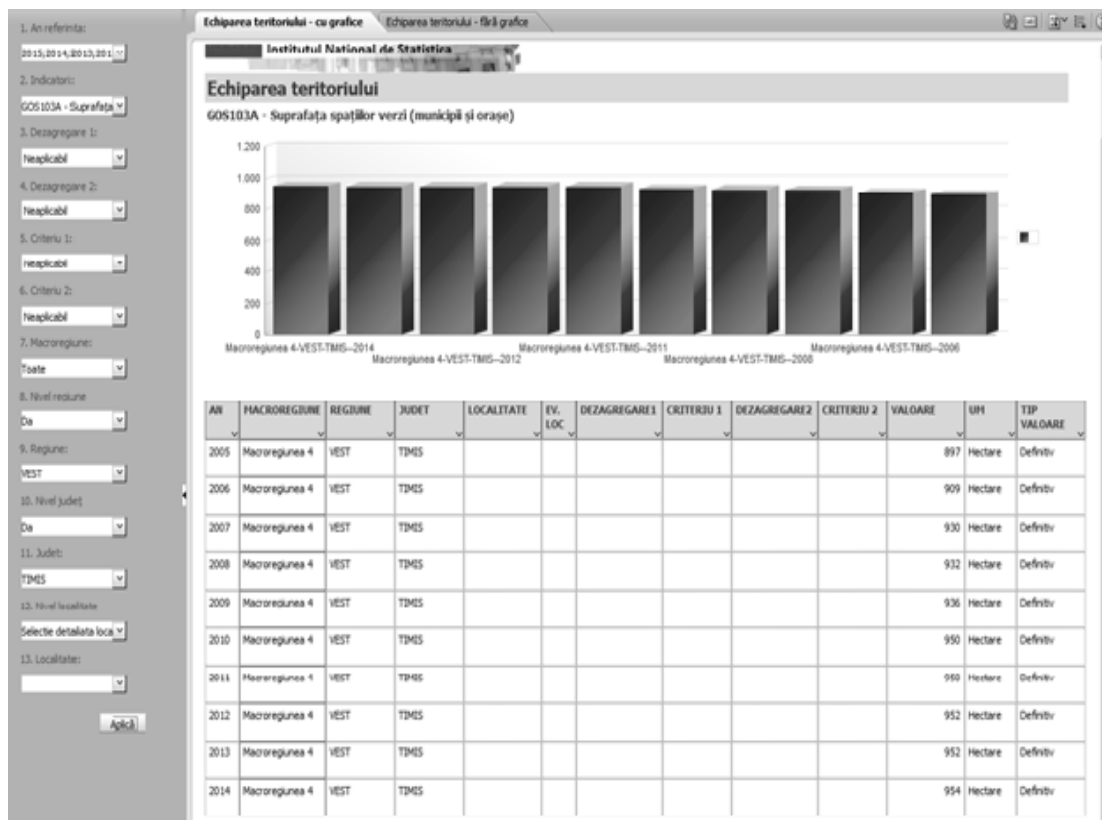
1. An referinta:
2015,2014,2013,201
2. Indicatori:
GOS103A - Suprafata
3. Dezagregare 1:
Neaplicabil
4. Dezagregare 2:
Neaplicabil
5. Criteriu 1:
neaplicabil
6. Criteriu 2:
Neaplicabil
7. Macroregiune:
Toate
8. Nivel regiune
Da
9. Regiune:
VEST
10. Nivel judet
Da
11. Judet:
TIMIS
12. Nivel localitate
Selectie detaliata loca
13. Localitate:

Aplică

Echiparea teritoriului - cu grafice
Echiparea teritoriului - fără grafice

Institutul National de Statistica

Echiparea teritoriului

GOS103A - Suprafața spațiilor verzi (municipii și orașe)

1.200
1.000
800
600
400
200
0

Macroregiunea 4-VEST-TIMIS--2014
Macroregiunea 4-VEST-TIMIS--2012
Macroregiunea 4-VEST-TIMIS--2011
Macroregiunea 4-VEST-TIMIS--2008
Macroregiunea 4-VEST-TIMIS--2006

| AN | MACROREGIUNE | REGIUNE | JUDET | LOCALITATE | EV. LOC | DEZAGREGARE1 | CRITERIU 1 | DEZAGREGARE2 | CRITERIU 2 | VALOARE | UM | TIP VALOARE |
|---|---|---|---|---|---|---|---|---|---|---|---|---|
| 2005 | Macroregiunea 4 | VEST | TIMIS | | | | | | | 897 | Hectare | Definitiv |
| 2006 | Macroregiunea 4 | VEST | TIMIS | | | | | | | 909 | Hectare | Definitiv |
| 2007 | Macroregiunea 4 | VEST | TIMIS | | | | | | | 930 | Hectare | Definitiv |
| 2008 | Macroregiunea 4 | VEST | TIMIS | | | | | | | 932 | Hectare | Definitiv |
| 2009 | Macroregiunea 4 | VEST | TIMIS | | | | | | | 936 | Hectare | Definitiv |
| 2010 | Macroregiunea 4 | VEST | TIMIS | | | | | | | 950 | Hectare | Definitiv |
| 2011 | Macroregiunea 4 | VEST | TIMIS | | | | | | | 960 | Hectare | Definitiv |
| 2012 | Macroregiunea 4 | VEST | TIMIS | | | | | | | 952 | Hectare | Definitiv |
| 2013 | Macroregiunea 4 | VEST | TIMIS | | | | | | | 952 | Hectare | Definitiv |
| 2014 | Macroregiunea 4 | VEST | TIMIS | | | | | | | 954 | Hectare | Definitiv |